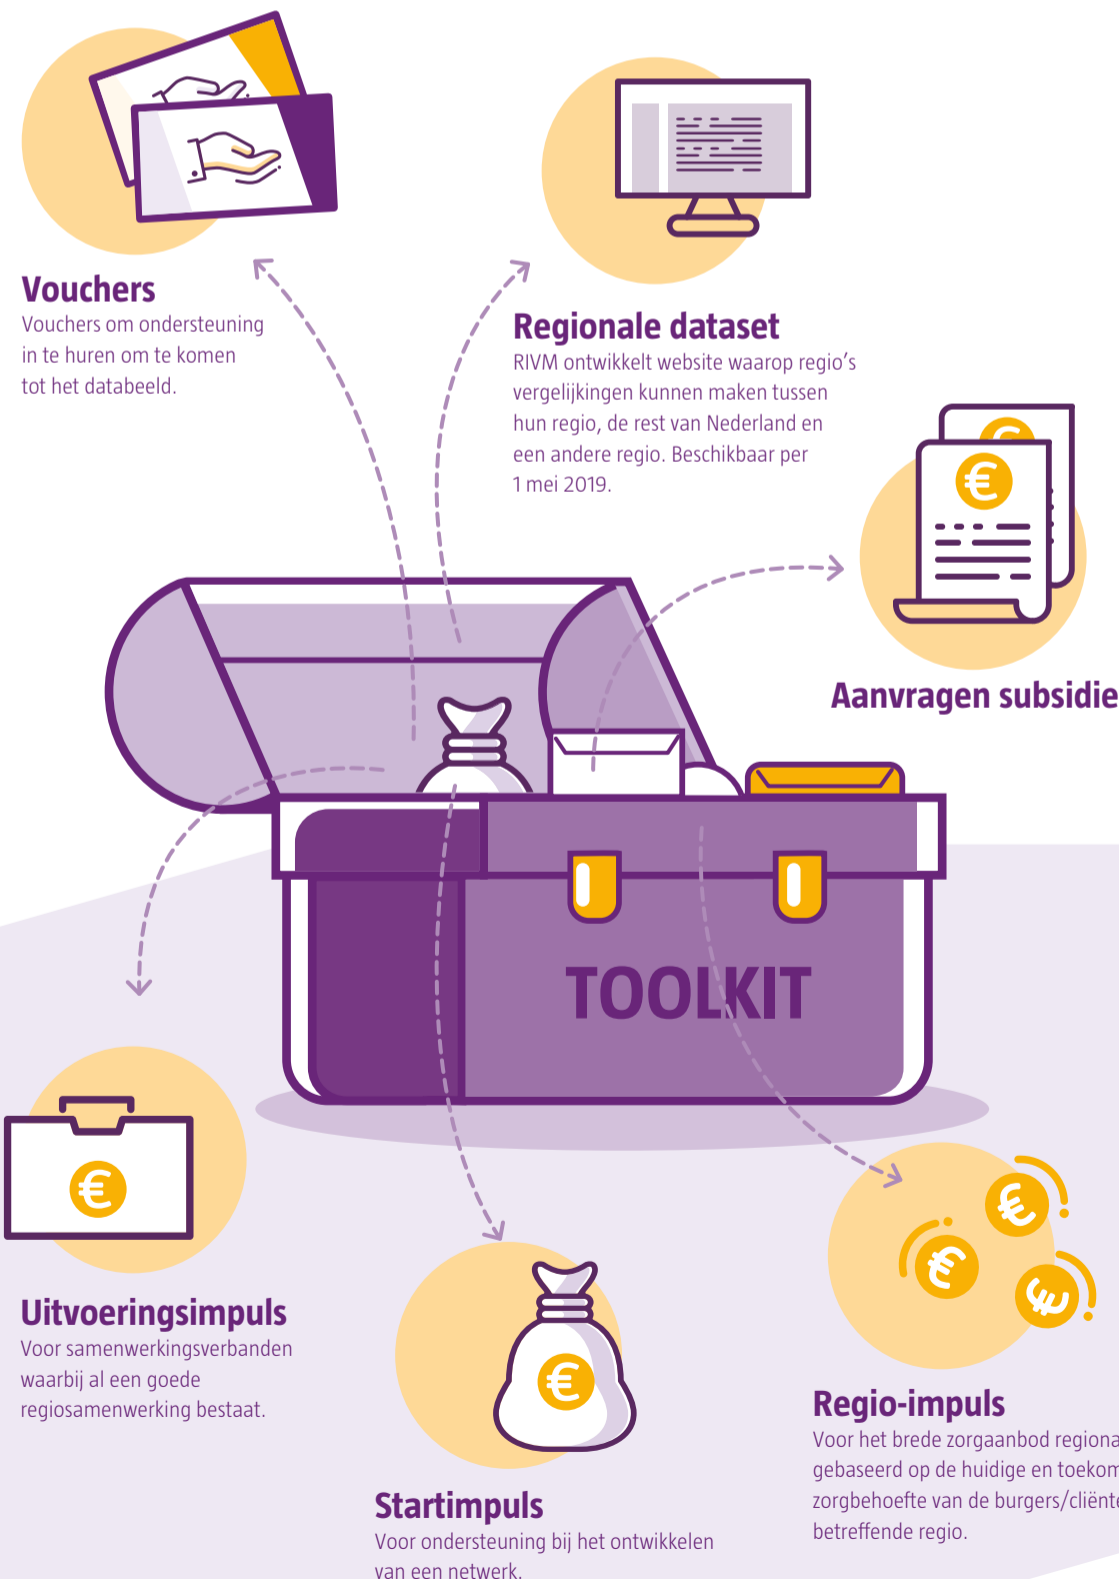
Vouchers
Vouchers om ondersteuning in te huren om te komen tot het databeeld.

Regionale dataset
RIVM ontwikkelt website waarop regio's vergelijkingen kunnen maken tussen hun regio, de rest van Nederland en een andere regio. Beschikbaar per 1 mei 2019.

€

Aanvragen subsidie

TOOLKIT

€

Uitvoeringsimpuls
Voor samenwerkingsverbanden waarbij al een goede regiosamenwerking bestaat.

€

Startimpuls
Voor ondersteuning bij het ontwikkelen van een netwerk.

€ € €

Regio-impuls
Voor het brede zorgaanbod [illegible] gebaseerd op de huidige en toeko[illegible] zorgbehoefte van de burgers/cliënt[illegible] betreffende regio.